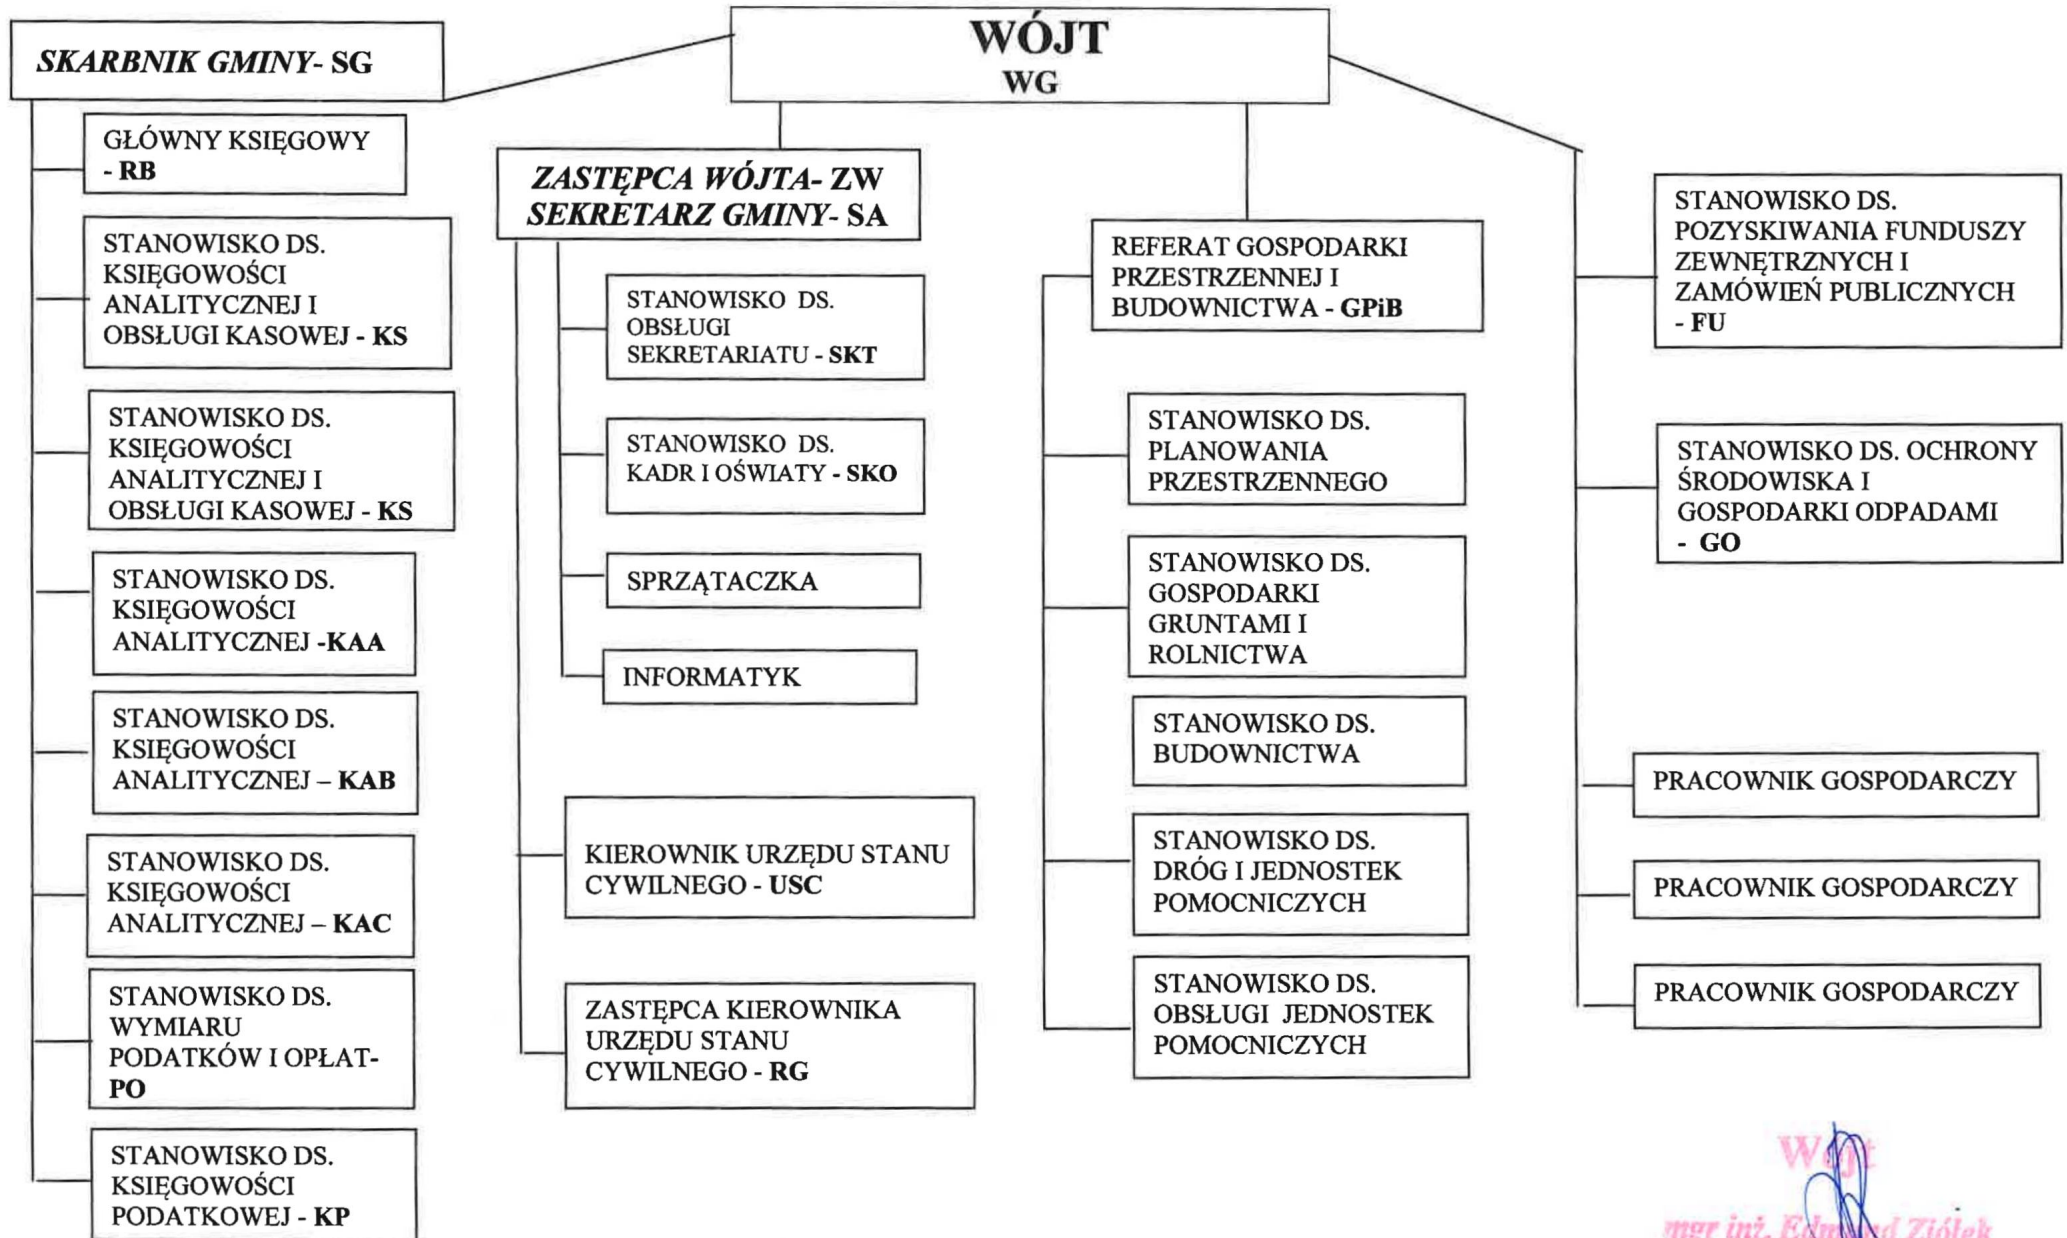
WÓJT
WG

SKARBNIK GMINY- SG

GŁÓWNY KSIĘGOWY - RB

STANOWISKO DS. KSIĘGOWOŚCI ANALITYCZNEJ I OBSŁUGI KASOWEJ - KS

STANOWISKO DS. KSIĘGOWOŚCI ANALITYCZNEJ I OBSŁUGI KASOWEJ - KS

STANOWISKO DS. KSIĘGOWOŚCI ANALITYCZNEJ -KAA

STANOWISKO DS. KSIĘGOWOŚCI ANALITYCZNEJ – KAB

STANOWISKO DS. KSIĘGOWOŚCI ANALITYCZNEJ – KAC

STANOWISKO DS. WYMIARU PODATKÓW I OPŁAT-PO

STANOWISKO DS. KSIĘGOWOŚCI PODATKOWEJ - KP

ZASTĘPCA WÓJTA- ZW
SEKRETARZ GMINY- SA

STANOWISKO DS. OBSŁUGI SEKRETARIATU - SKT

STANOWISKO DS. KADR I OŚWIATY - SKO

SPRZĄTACZKA

INFORMATYK

KIEROWNIK URZĘDU STANU CYWILNEGO - USC

ZASTĘPCA KIEROWNIKA URZĘDU STANU CYWILNEGO - RG

REFERAT GOSPODARKI PRZESTRZENNEJ I BUDOWNICTWA - GPiB

STANOWISKO DS. PLANOWANIA PRZESTRZENNEGO

STANOWISKO DS. GOSPODARKI GRUNTAMI I ROLNICTWA

STANOWISKO DS. BUDOWNICTWA

STANOWISKO DS. DRÓG I JEDNOSTEK POMOCNICZYCH

STANOWISKO DS. OBSŁUGI JEDNOSTEK POMOCNICZYCH

STANOWISKO DS. POZYSKIWANIA FUNDUSZY ZEWNĘTRZNYCH I ZAMÓWIEŃ PUBLICZNYCH - FU

STANOWISKO DS. OCHRONY ŚRODOWISKA I GOSPODARKI ODPADAMI - GO

PRACOWNIK GOSPODARCZY

PRACOWNIK GOSPODARCZY

PRACOWNIK GOSPODARCZY

Wójt
mgr inż. Edmund Ziółek